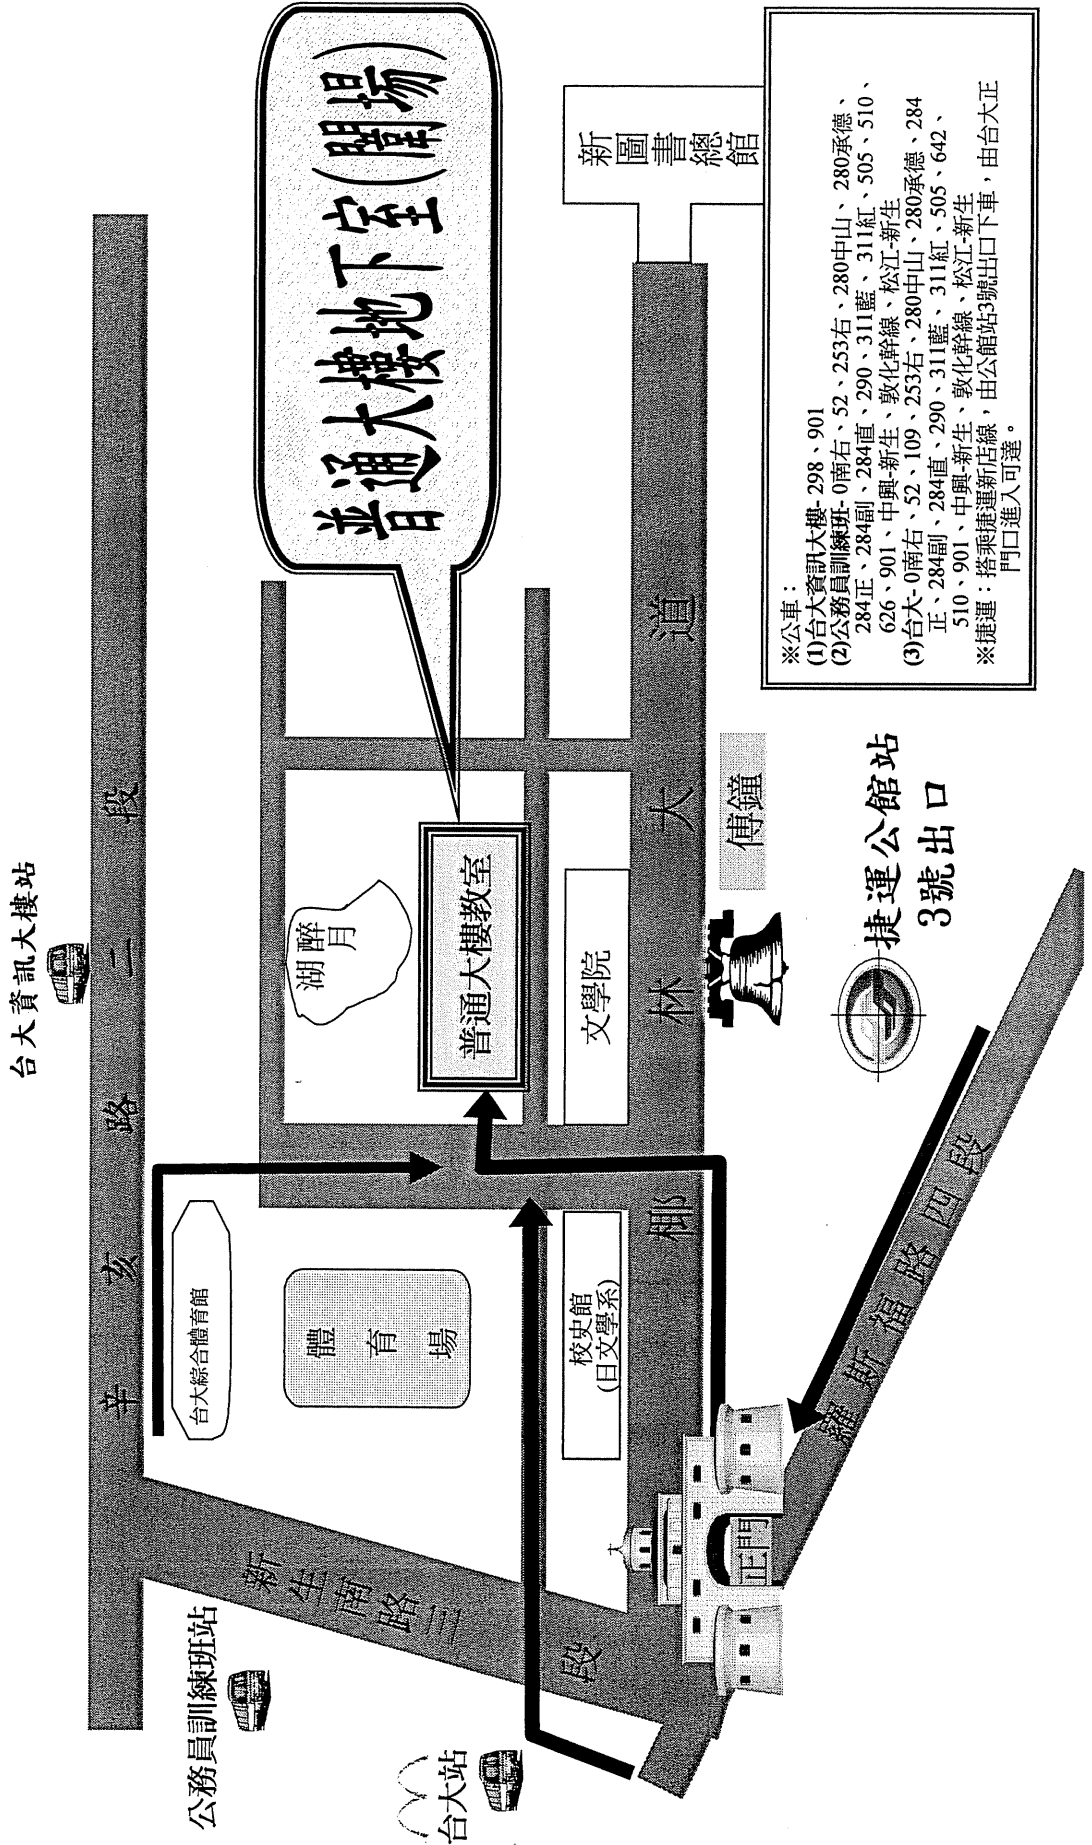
普通大樓地下室(閱場)

新圖書總館

※公車：
(1)台大資訊大樓- 298、901
(2)公務員訓練班- 0南右、52、253右、280中山、280承德、284正、284副、284直、290、311藍、311紅、505、510、626、901、中興-新生、敦化幹線、松江-新生
(3)台大- 0南右、52、109、253右、280中山、280承德、284正、284副、284直、290、311藍、311紅、505、642、510、901、中興-新生、敦化幹線、松江-新生
※捷運：搭乘捷運新店線，由公館站3號出口下車，由台大正門口進入可達。

台大資訊大樓站

辛亥路二段

醉月湖

普通大樓教室

文學院

傅鐘

椰林大道

捷運公館站 3號出口

台大綜合體育館

體育場

校史館 (日文學系)

新生南路三段

公務員訓練班站

台大站

正門

羅斯福路四段